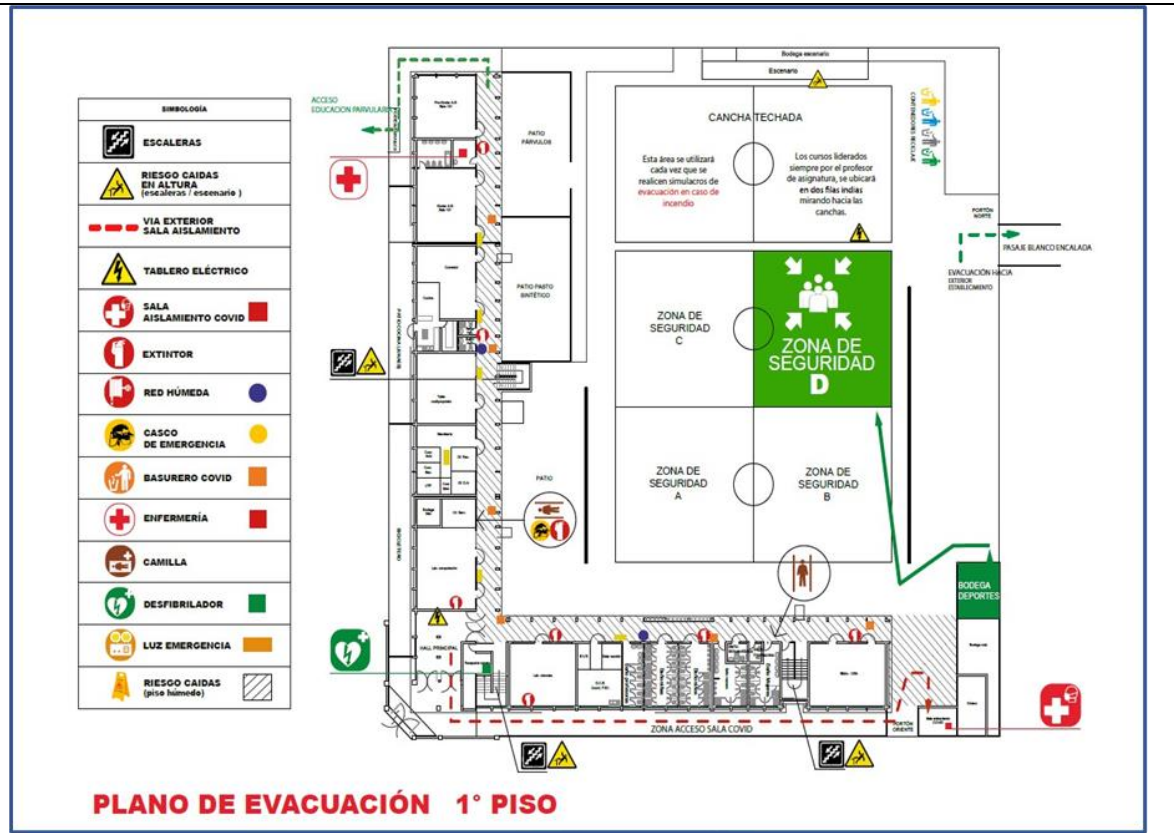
SIMBOLOGÍA

ESCALERAS

RIESGO CAIDAS EN ALTURA (escaleras / escenario )

VIA EXTERIOR SALA AISLAMIENTO

TABLERO ELÉCTRICO

SALA AISLAMIENTO COVID

EXTINTOR

RED HÚMEDA

CASCO DE EMERGENCIA

BASURERO COVID

ENFERMERÍA

CAMILLA

DESFIBRILADOR

LUZ EMERGENCIA

RIESGO CAIDAS (piso húmedo)

ACCESO EDUCACION PARVULARIA

Bodega escenario

Escenario

CANCHA TECHADA

Esta área se utilizará cada vez que se realicen simulacros de evacuación en caso de incendio

Los cursos liderados siempre por el profesor de asignatura, se ubicará en dos filas indias mirando hacia las canchas.

PATIO PÁRVULOS

PATIO PASTO SINTÉTICO

PORTÓN NORTE

PASAJE BLANCO ENCALADA

EVACUACIÓN HACIA EXTERIOR ESTABLECIMIENTO

ZONA DE SEGURIDAD C

ZONA DE SEGURIDAD D

ZONA DE SEGURIDAD A

ZONA DE SEGURIDAD B

PATIO

BODEGA DEPORTES

HALL PRINCIPAL

ZONA ACCESO SALA COVID

PORTÓN ORIENTE

PLANO DE EVACUACIÓN 1° PISO